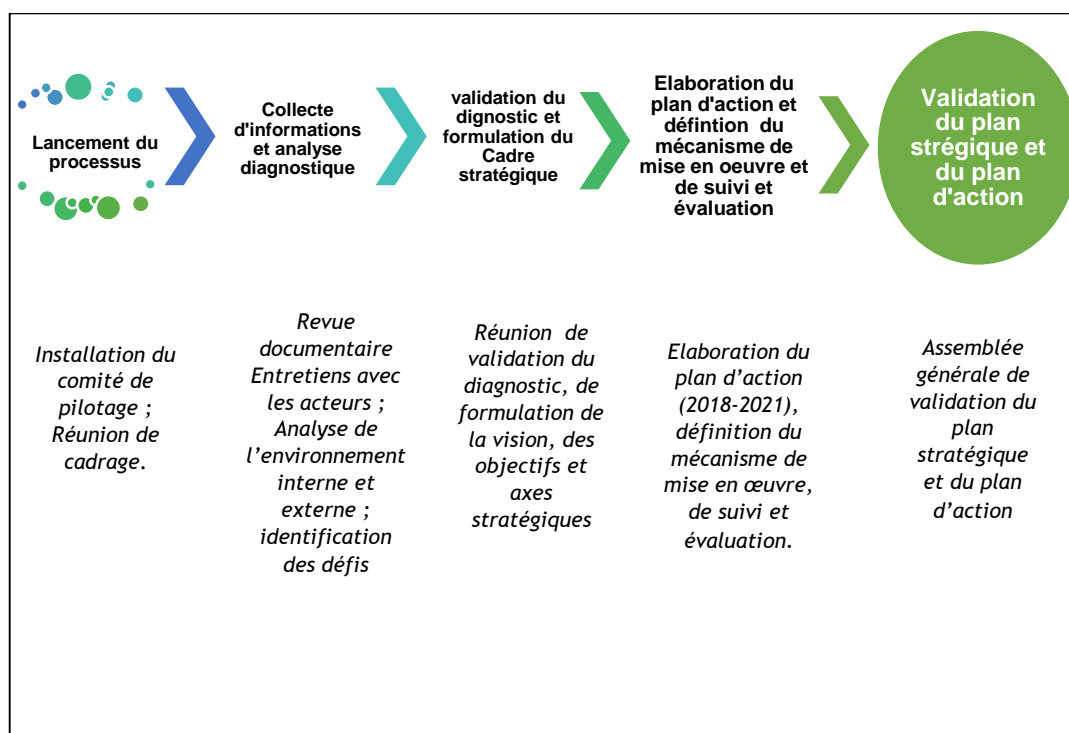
Lancement du processus

Collecte d'informations et analyse diagnostique

validation du dignostic et formulation du Cadre stratégique

Elaboration du plan d'action et défintion du mécanisme de mise en oeuvre et de suivi et évaluation

Validation du plan strégique et du plan d'action

Installation du comité de pilotage ; Réunion de cadrage.

Revue documentaire Entretiens avec les acteurs ; Analyse de l'environnement interne et externe ; identification des défis

Réunion de validation du diagnostic, de formulation de la vision, des objectifs et axes stratégiques

Elaboration du plan d'action (2018-2021), définition du mécanisme de mise en œuvre, de suivi et évaluation.

Assemblée générale de validation du plan stratégique et du plan d'action